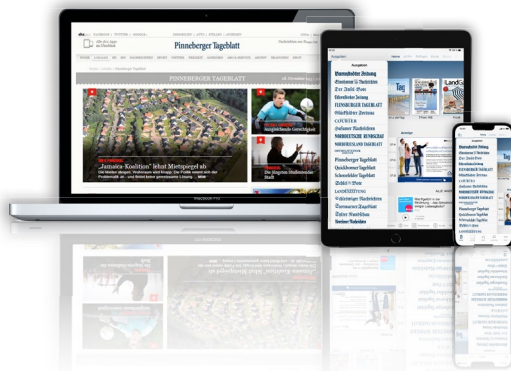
Pinneberger Tageblatt

PINNEBERGER TAGEBLATT

„Jamaica-Koalition" lehnt Mietspiegel ab

Ausgezeichnete Gerechtigkeit

Das Tägliche Stallreporter Stadt

MACBOOK PRO

Ausgaben

Flensburger Tageblatt
Pinneberger Tageblatt
Schleswiger Nachrichten
Der Insel-Bote
Husumer Nachrichten
Holsteinischer Courier
Norddeutsche Rundschau
Nordfriesland Tageblatt

LandGang

Flensburger Tageblatt
Husumer Nachrichten
Der Insel-Bote
Holsteinischer Courier
Norddeutsche Rundschau
Nordfriesland Tageblatt